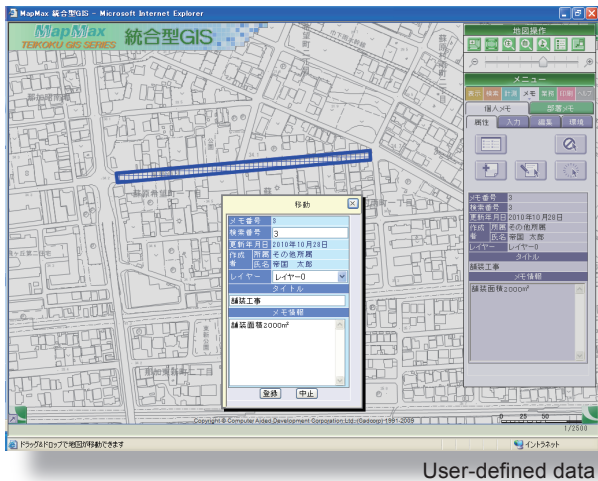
MapMax 統合型GIS - Microsoft Internet Explorer

MapMax
TEIKOKU GIS SERIES
統合型GIS

地図操作

メニュー
表示 検索 計測 メモ 管理 印刷 ヘルプ

個人メモ 部署メモ
属性 入力 編集 環境

| メモ番号 | 3 |
|---|---|
| 検索番号 | 3 |
| 更新年月日 | 2010年10月28日 |
| 作成者 所属 | その他所属 |
| 氏名 | 帝国 太郎 |
| レイヤー | レイヤー0 |

タイトル
舗装工事
メモ情報
舗装面積2000m²

移動

| メモ番号 | 3 |
|---|---|
| 検索番号 | 3 |
| 更新年月日 | 2010年10月28日 |
| 作成者 所属 | その他所属 |
| 氏名 | 帝国 太郎 |
| レイヤー | レイヤー0 |

タイトル
舗装工事
メモ情報
舗装面積2000m²

登録 中止

0 25 50
1/2500

Copyright © Computer Aided Development Corporation Ltd. (Cadcorp) 1991-2009

ドラッグ&ドロップで地図が移動できます
インターネット

User-defined data